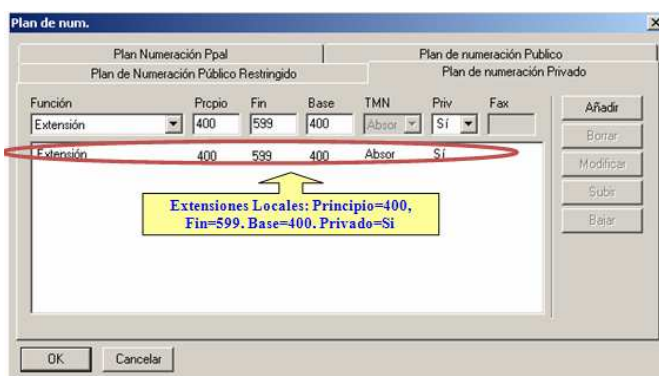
Plan de num.

Plan Numeración Ppal
Plan de numeración Publico
Plan de Numeración Público Restringido
Plan de numeración Privado

Función
Prcpio
Fin
Base
TMN
Priv
Fax

Extensión
400
599
400
Absor
Sí

Añadir
Borrar
Modificar
Subir
Bajar

| Extensión | 400 | 599 | 400 | Absor | Sí |
|---|---|---|---|---|---|

Extensiones Locales: Principio=400, Fin=599. Base=400. Privado=Si

OK
Cancelar